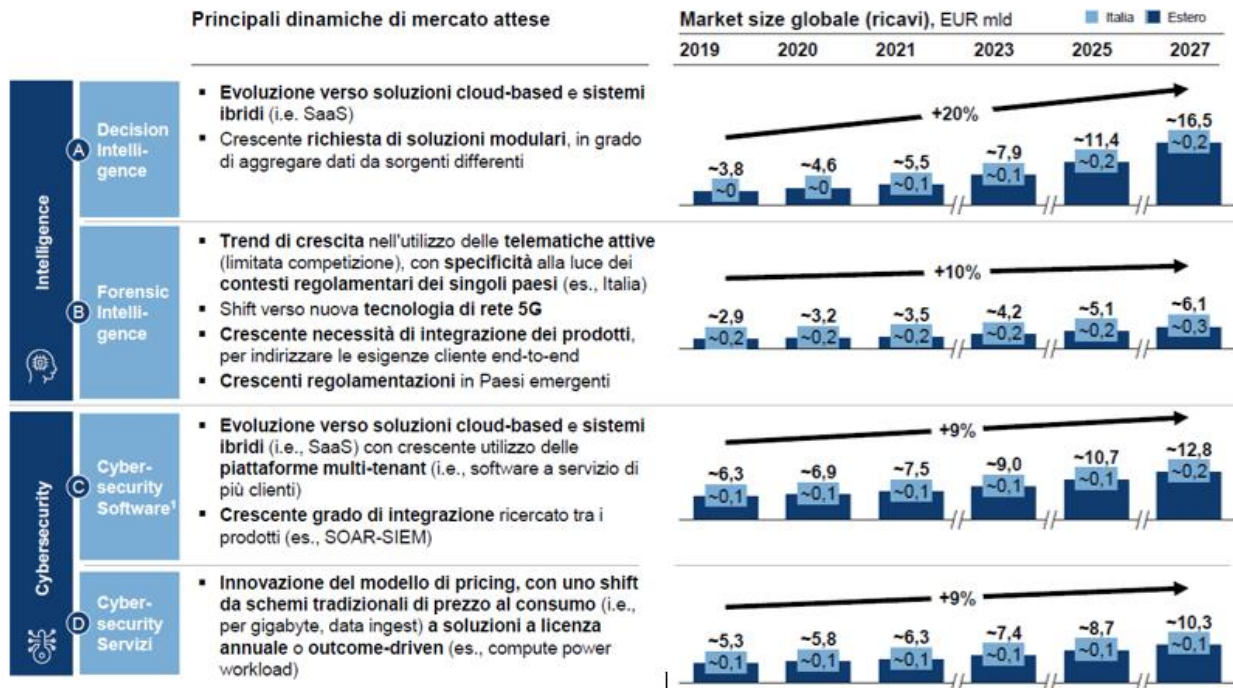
Principali dinamiche di mercato attese

Market size globale (ricavi), EUR mld

Italia Estero

| 2019 | 2020 | 2021 | 2023 | 2025 | 2027 |
|---|---|---|---|---|---|

Intelligence

A Decision Intelligence

▪ Evoluzione verso soluzioni cloud-based e sistemi ibridi (i.e. SaaS)
▪ Crescente richiesta di soluzioni modulari, in grado di aggregare dati da sorgenti differenti

+20%

| ~3,8 | ~4,6 | ~5,5 | ~7,9 | ~11,4 | ~16,5 |
|---|---|---|---|---|---|
| ~0 | ~0 | ~0,1 | ~0,1 | ~0,2 | ~0,2 |

B Forensic Intelligence

▪ Trend di crescita nell'utilizzo delle telematiche attive (limitata competizione), con specificità alla luce dei contesti regolamentari dei singoli paesi (es., Italia)
▪ Shift verso nuova tecnologia di rete 5G
▪ Crescente necessità di integrazione dei prodotti, per indirizzare le esigenze cliente end-to-end
▪ Crescenti regolamentazioni in Paesi emergenti

+10%

| ~2,9 | ~3,2 | ~3,5 | ~4,2 | ~5,1 | ~6,1 |
|---|---|---|---|---|---|
| ~0,2 | ~0,2 | ~0,2 | ~0,2 | ~0,2 | ~0,3 |

Cybersecurity

C Cybersecurity Software¹

▪ Evoluzione verso soluzioni cloud-based e sistemi ibridi (i.e., SaaS) con crescente utilizzo delle piattaforme multi-tenant (i.e., software a servizio di più clienti)
▪ Crescente grado di integrazione ricercato tra i prodotti (es., SOAR-SIEM)

+9%

| ~6,3 | ~6,9 | ~7,5 | ~9,0 | ~10,7 | ~12,8 |
|---|---|---|---|---|---|
| ~0,1 | ~0,1 | ~0,1 | ~0,1 | ~0,1 | ~0,2 |

D Cybersecurity Servizi

▪ Innovazione del modello di pricing, con uno shift da schemi tradizionali di prezzo al consumo (i.e., per gigabyte, data ingest) a soluzioni a licenza annuale o outcome-driven (es., compute power workload)

+9%

| ~5,3 | ~5,8 | ~6,3 | ~7,4 | ~8,7 | ~10,3 |
|---|---|---|---|---|---|
| ~0,1 | ~0,1 | ~0,1 | ~0,1 | ~0,1 | ~0,1 |